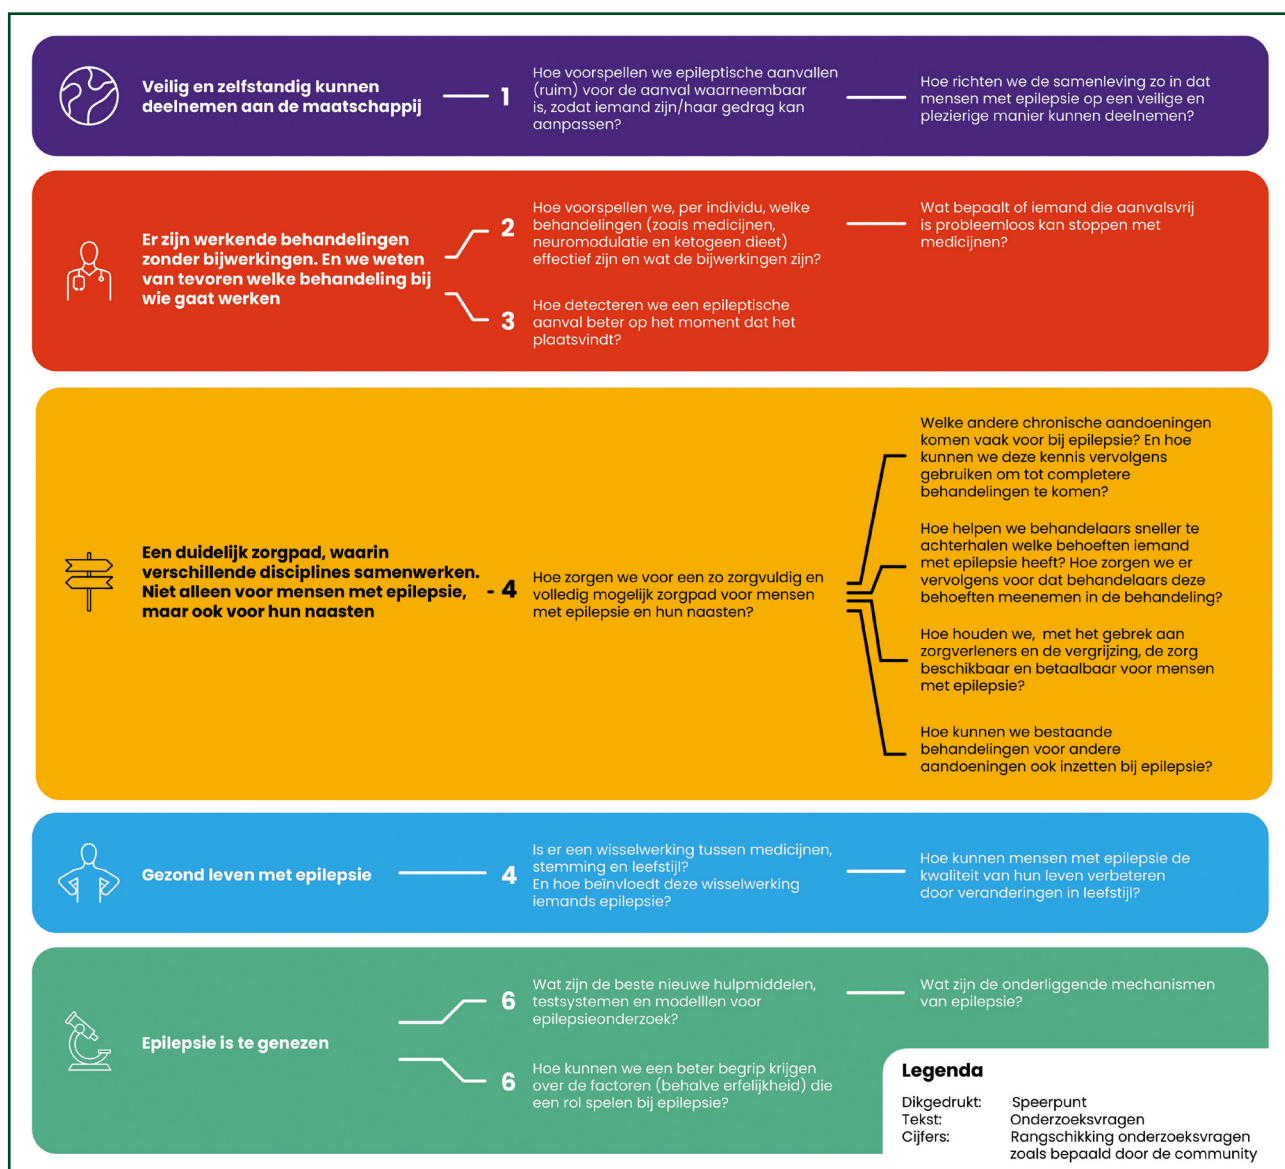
Veilig en zelfstandig kunnen deelnemen aan de maatschappij

1

Hoe voorspellen we epileptische aanvallen (ruim) voor de aanval waarneembaar is, zodat iemand zijn/haar gedrag kan aanpassen?

Hoe richten we de samenleving zo in dat mensen met epilepsie op een veilige en plezierige manier kunnen deelnemen?

Er zijn werkende behandelingen zonder bijwerkingen. En we weten van tevoren welke behandeling bij wie gaat werken

2

Hoe voorspellen we, per individu, welke behandelingen (zoals medicijnen, neuromodulatie en ketogeen dieet) effectief zijn en wat de bijwerkingen zijn?

Wat bepaalt of iemand die aanvalsvrij is probleemloos kan stoppen met medicijnen?

3

Hoe detecteren we een epileptische aanval beter op het moment dat het plaatsvindt?

Een duidelijk zorgpad, waarin verschillende disciplines samenwerken. Niet alleen voor mensen met epilepsie, maar ook voor hun naasten

- 4

Hoe zorgen we voor een zo zorgvuldig en volledig mogelijk zorgpad voor mensen met epilepsie en hun naasten?

Welke andere chronische aandoeningen komen vaak voor bij epilepsie? En hoe kunnen we deze kennis vervolgens gebruiken om tot completere behandelingen te komen?

Hoe helpen we behandelaars sneller te achterhalen welke behoeften iemand met epilepsie heeft? Hoe zorgen we er vervolgens voor dat behandelaars deze behoeften meenemen in de behandeling?

Hoe houden we, met het gebrek aan zorgverleners en de vergrijzing, de zorg beschikbaar en betaalbaar voor mensen met epilepsie?

Hoe kunnen we bestaande behandelingen voor andere aandoeningen ook inzetten bij epilepsie?

Gezond leven met epilepsie

4

Is er een wisselwerking tussen medicijnen, stemming en leefstijl?
En hoe beïnvloedt deze wisselwerking iemands epilepsie?

Hoe kunnen mensen met epilepsie de kwaliteit van hun leven verbeteren door veranderingen in leefstijl?

Epilepsie is te genezen

6

Wat zijn de beste nieuwe hulpmiddelen, testsystemen en modelllen voor epilepsieonderzoek?

Wat zijn de onderliggende mechanismen van epilepsie?

6

Hoe kunnen we een beter begrip krijgen over de factoren (behalve erfelijkheid) die een rol spelen bij epilepsie?

Legenda

| Dikgedrukt: | Speerpunt |
|---|---|
| Tekst: | Onderzoeksvragen |
| Cijfers: | Rangschikking onderzoeksvragen zoals bepaald door de community |